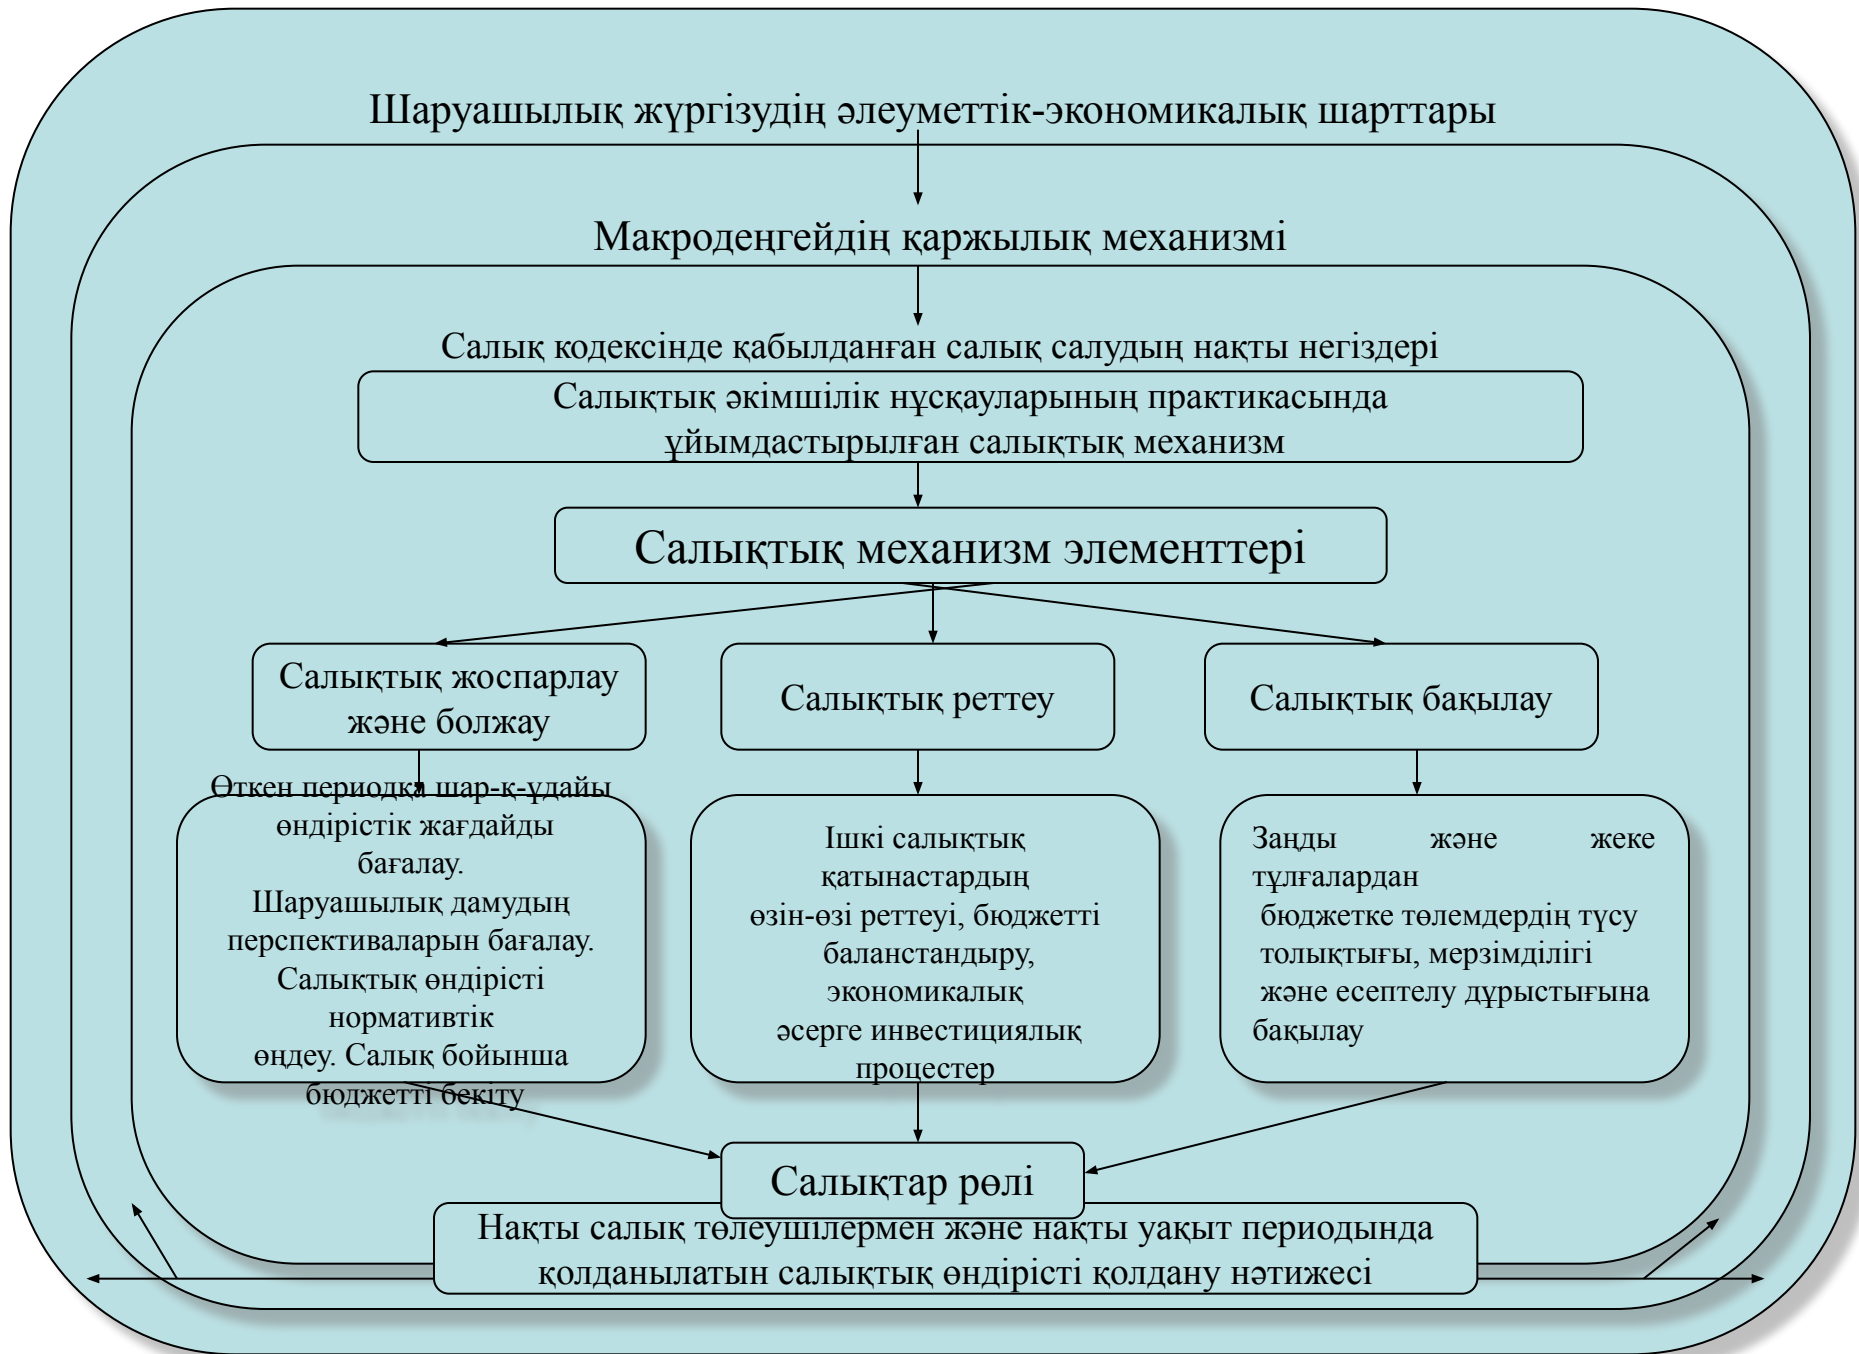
Шаруашылық жүргізудің әлеуметтік-экономикалық шарттары

Макродеңгейдің қаржылық механизмі

Салық кодексінде қабылданған салық салудың нақты негіздері

Салықтық әкімшілік нұсқауларының практикасында ұйымдастырылған салықтық механизм

Салықтық механизм элементтері

Салықтық жоспарлау және болжау

Салықтық реттеу

Салықтық бақылау

Өткен периодқа шар-қ-ұдайы өндірістік жағдайды бағалау. Шаруашылық дамудың перспективаларын бағалау. Салықтық өндірісті нормативтік өңдеу. Салық бойынша бюджетті бекіту

Ішкі салықтық қатынастардың өзін-өзі реттеуі, бюджетті баланстандыру, экономикалық әсерге инвестициялық процестер

Заңды және жеке тұлғалардан бюджетке төлемдердің түсу толықтығы, мерзімділігі және есептелу дұрыстығына бақылау

Салықтар рөлі

Нақты салық төлеушілермен және нақты уақыт периодында қолданылатын салықтық өндірісті қолдану нәтижесі